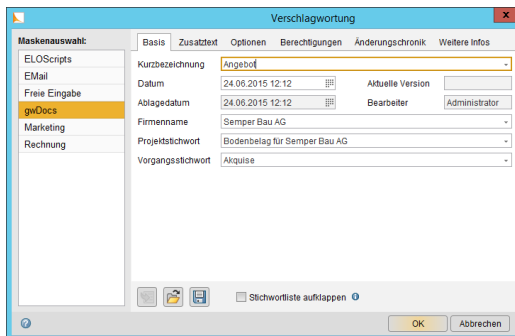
Verschlagwortung

Maskenauswahl:
ELOScripts
EMail
Freie Eingabe
gwDocs
Marketing
Rechnung

Basis | Zusatztext | Optionen | Berechtigungen | Änderungschronik | Weitere Infos

Kurzbezeichnung: Angebot
Datum: 24.06.2015 12:12
Aktuelle Version:
Ablagedatum: 24.06.2015 12:12
Bearbeiter: Administrator
Firmenname: Semper Bau AG
Projektstichwort: Bodenbelag für Semper Bau AG
Vorgangsstichwort: Akquise

Stichwortliste aufklappen

OK
Abbrechen